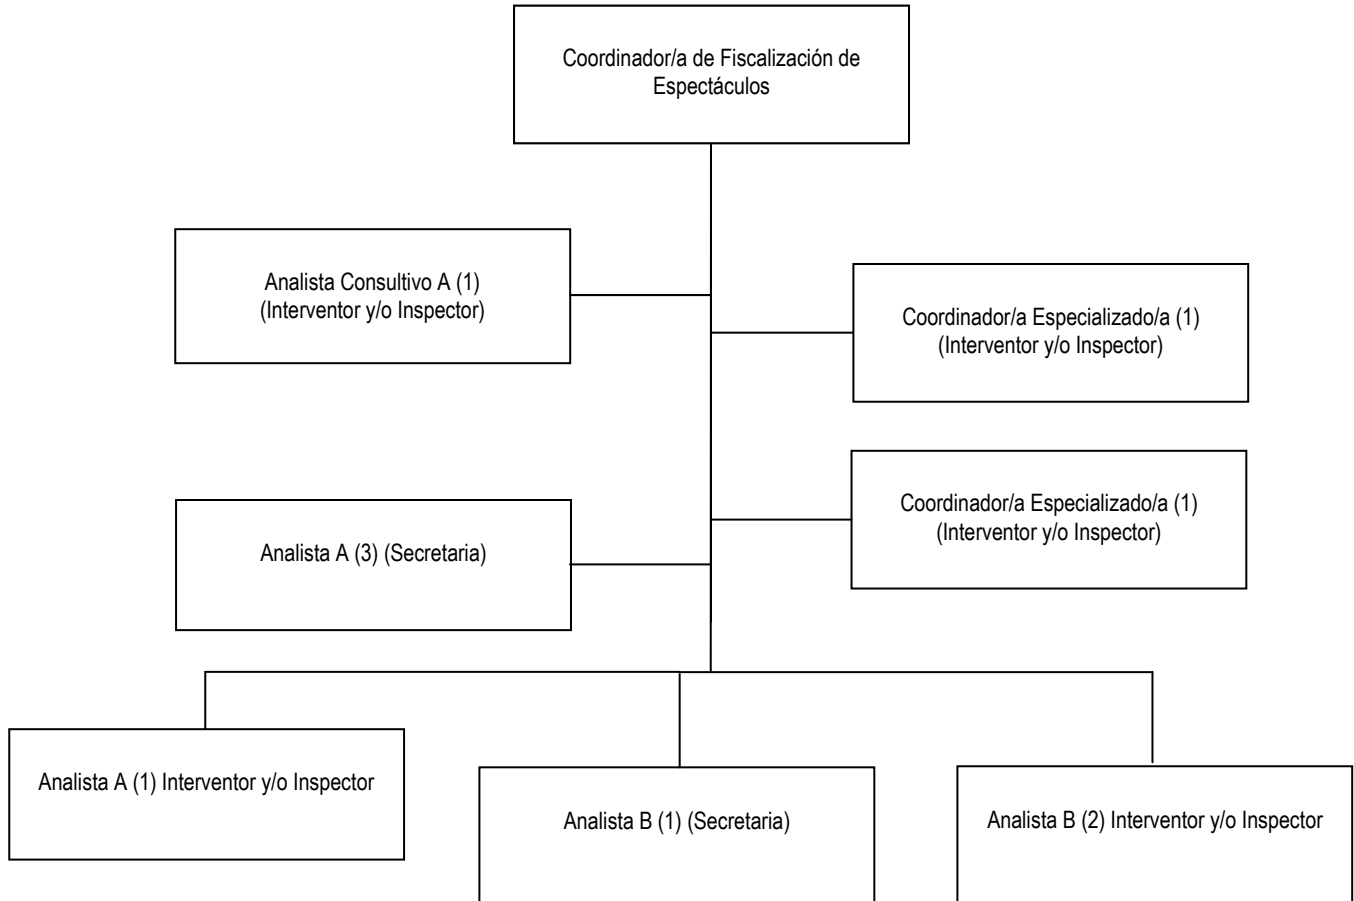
Coordinador/a de Fiscalización de Espectáculos

Analista Consultivo A (1) (Interventor y/o Inspector)

Coordinador/a Especializado/a (1) (Interventor y/o Inspector)

Coordinador/a Especializado/a (1) (Interventor y/o Inspector)

Analista A (3) (Secretaria)

Analista A (1) Interventor y/o Inspector

Analista B (1) (Secretaria)

Analista B (2) Interventor y/o Inspector